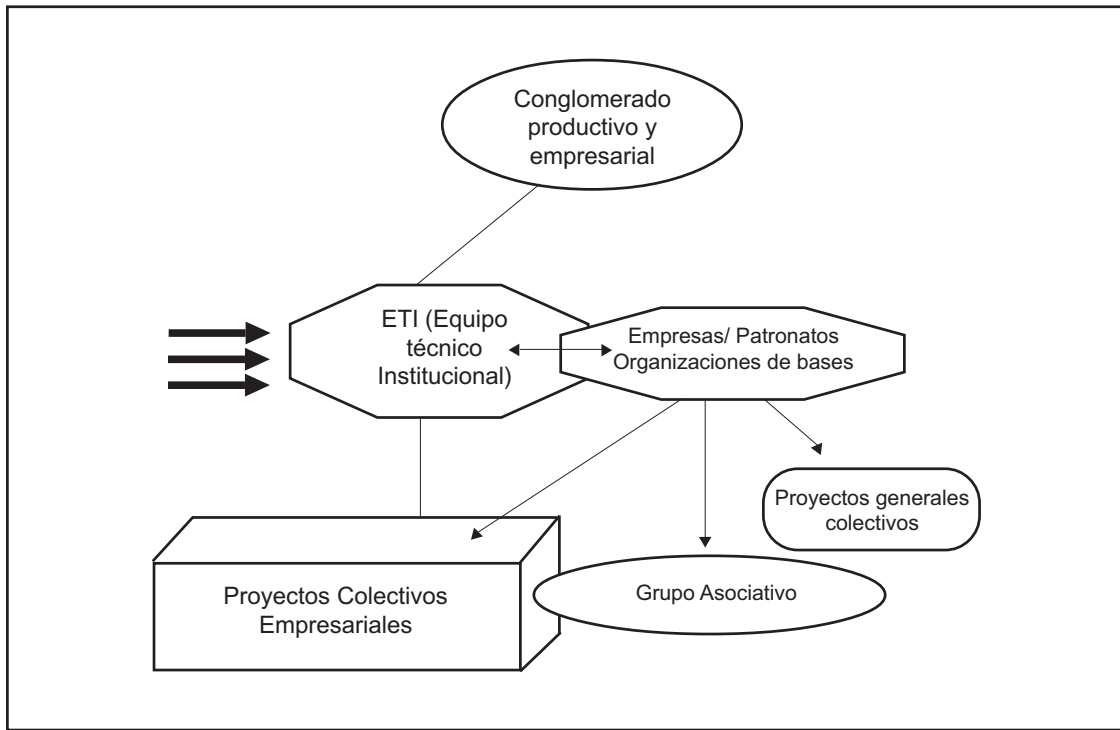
Conglomerado productivo y empresarial

ETI (Equipo técnico Institucional)

Empresas/ Patronatos Organizaciones de bases

Proyectos generales colectivos

Proyectos Colectivos Empresariales

Grupo Asociativo